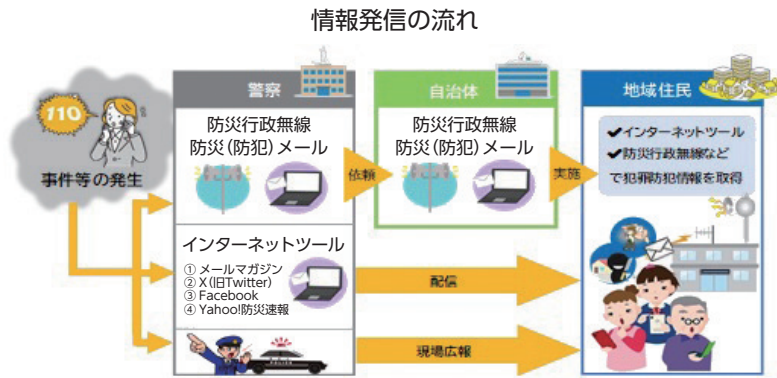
情報発信の流れ

110

事件等の発生

警察

防災行政無線
防災(防犯)メール

インターネットツール

① メールマガジン
② X(旧Twitter)
③ Facebook
④ Yahoo!防災速報

依頼

自治体

防災行政無線
防災(防犯)メール

実施

地域住民

✔インターネットツール
✔防災行政無線など
で犯罪防犯情報を取得

配信

現場広報

POLICE